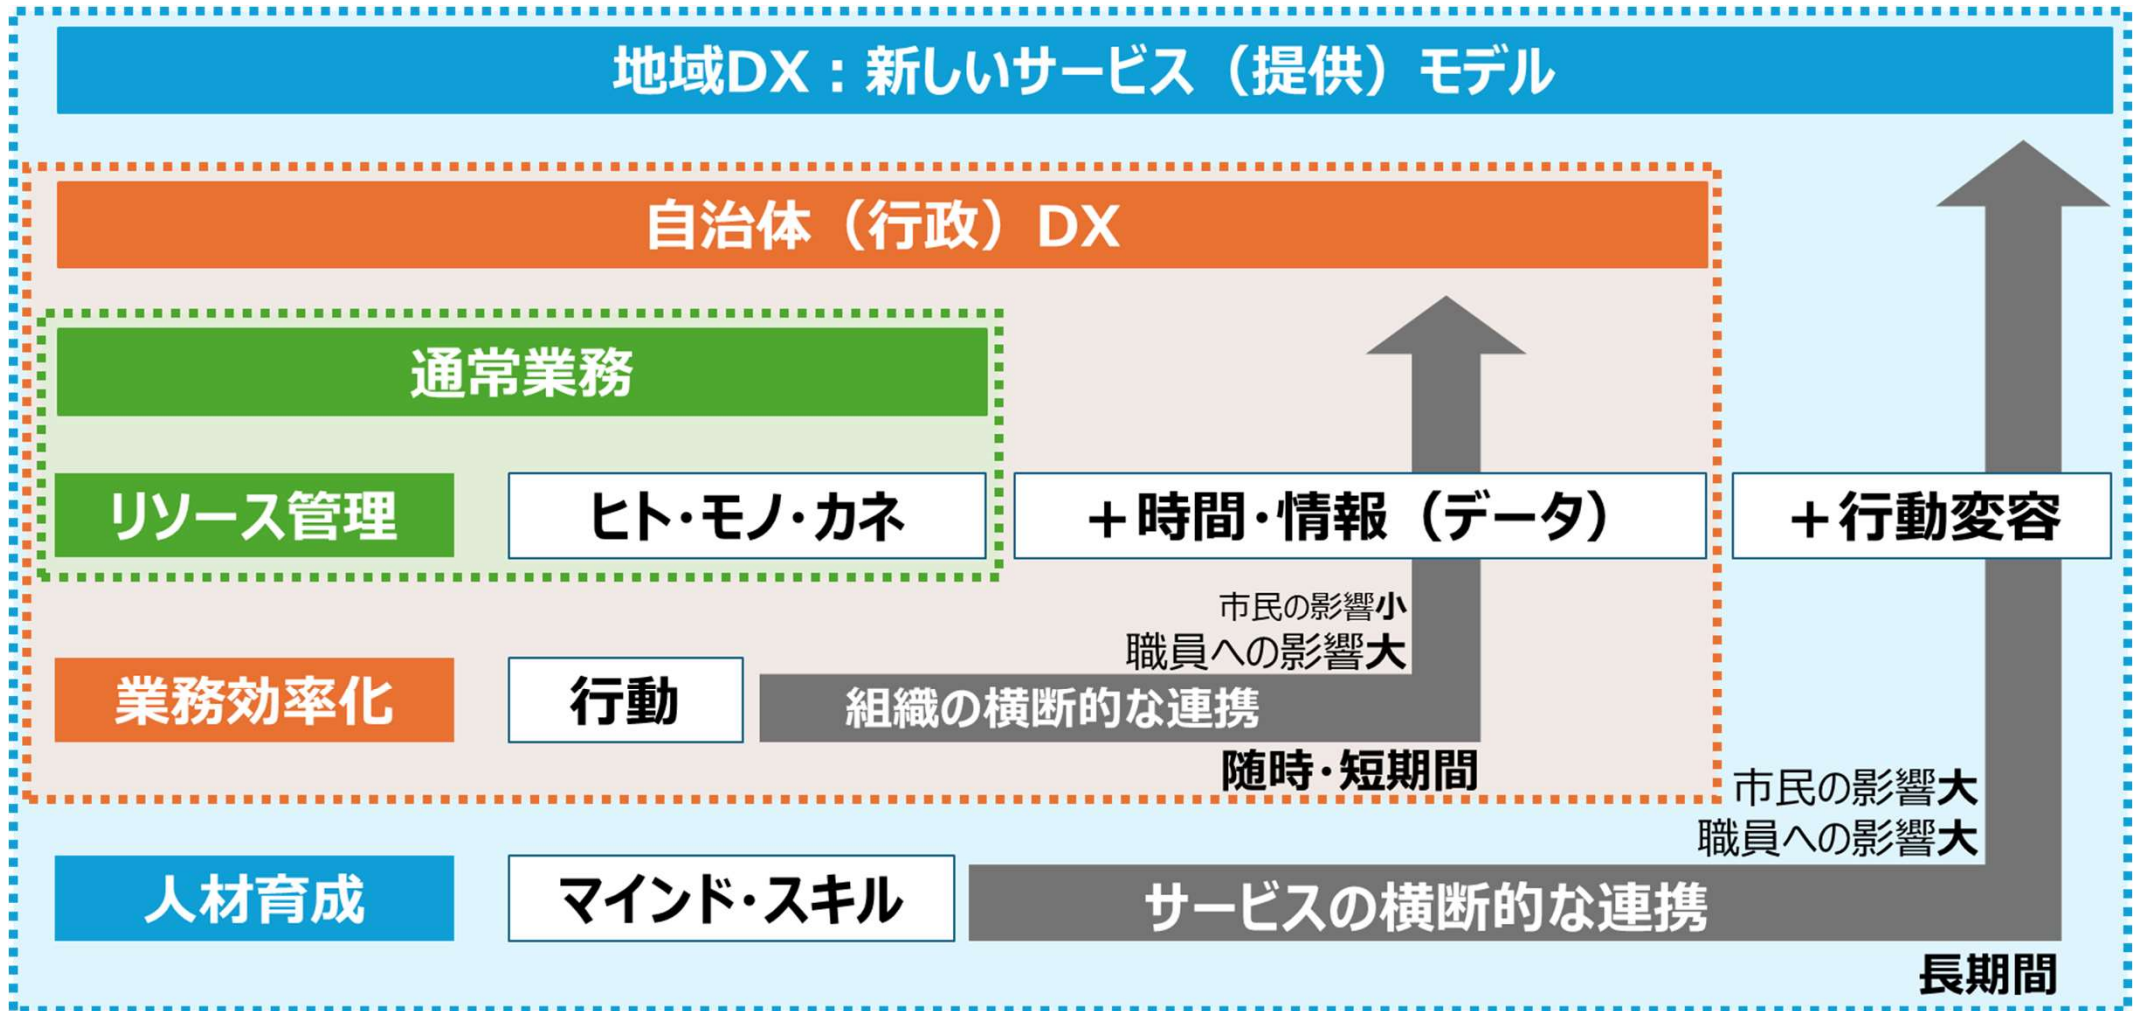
地域DX：新しいサービス（提供）モデル

自治体（行政）DX

通常業務

リソース管理

ヒト・モノ・カネ

＋時間・情報（データ）

＋行動変容

市民の影響小
職員への影響大

業務効率化

行動

組織の横断的な連携

随時・短期間

市民の影響大
職員への影響大

人材育成

マインド・スキル

サービスの横断的な連携

長期間